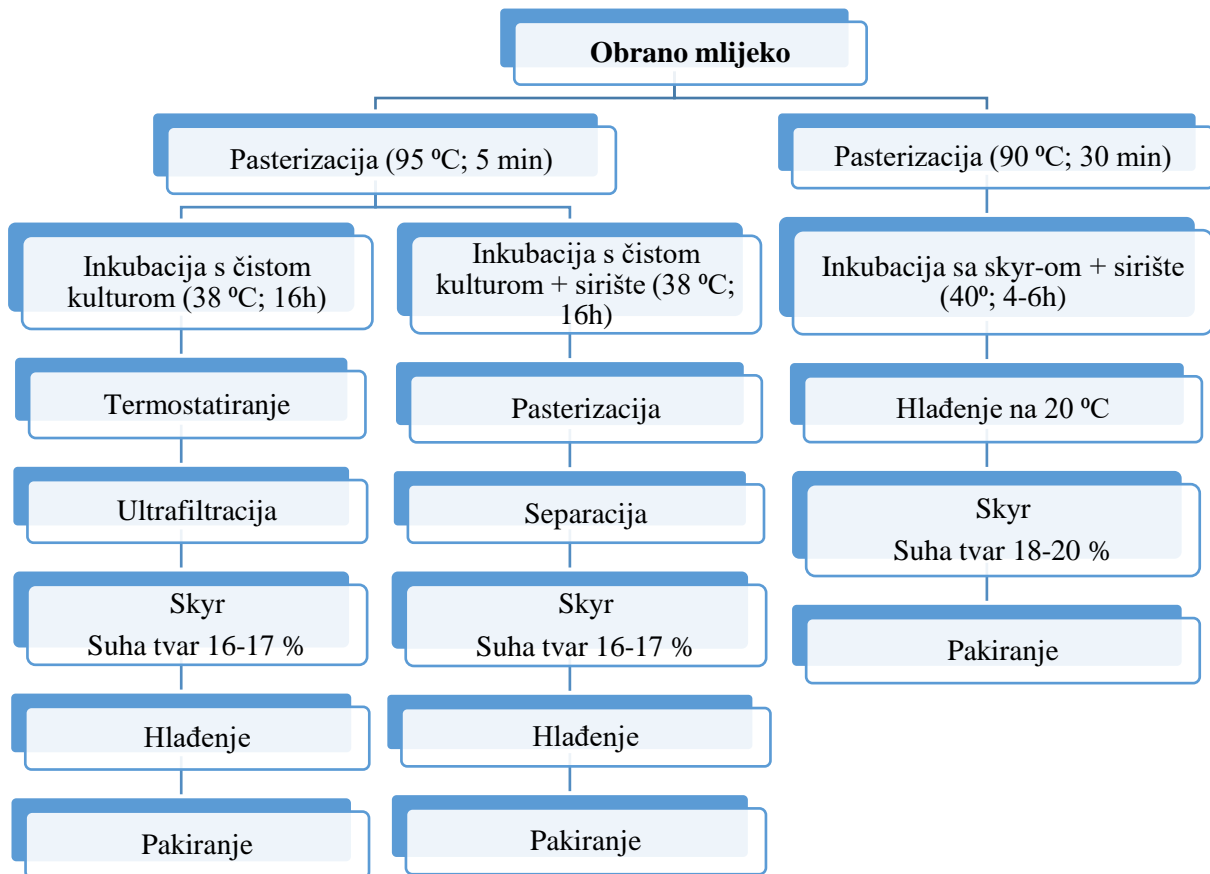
Obrano mlijeko

Pasterizacija (95 ºC; 5 min)

Inkubacija s čistom kulturom (38 ºC; 16h)

Termostatiranje

Ultrafiltracija

Skyr
Suha tvar 16-17 %

Hlađenje

Pakiranje

Inkubacija s čistom kulturom + sirište (38 ºC; 16h)

Pasterizacija

Separacija

Skyr
Suha tvar 16-17 %

Hlađenje

Pakiranje

Pasterizacija (90 ºC; 30 min)

Inkubacija sa skyr-om + sirište (40º; 4-6h)

Hlađenje na 20 ºC

Skyr
Suha tvar 18-20 %

Pakiranje